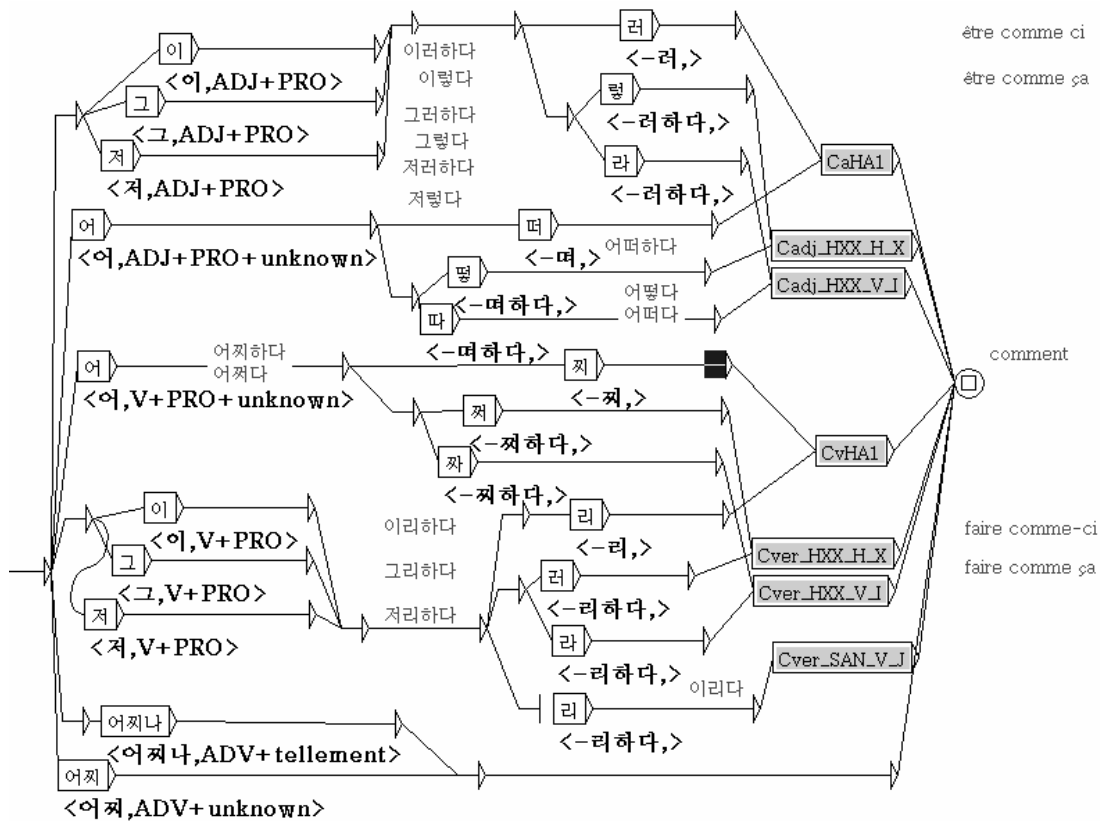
이
<이,ADJ+PRO>
그
<그,ADJ+PRO>
저
<저,ADJ+PRO>
이러하다
이렇다
그러하다
그렇다
저러하다
저렇다
러
<-러,>
렇
<-러하다,>
라
<-러하다,>
être comme ci
être comme ça
CaHA1
어
<어,ADJ+PRO+unknown>
떠
<-떠,>
어떠하다
떻
따
<-떠하다,>
어떻다
어떠다
Cadj_HXX_H_X
Cadj_HXX_V_I
어
어찌하다
어쩌다
<어,V+PRO+unknown>
<-떠하다,>
찌
쩌
<-쩌,>
짜
<-쩌하다,>
<-쩌하다,>
CvHA1
comment
이
<이,V+PRO>
그
<그,V+PRO>
저
<저,V+PRO>
이리하다
그리하다
저리하다
리
<-리,>
러
<-리하다,>
라
<-리하다,>
리
<-리하다,>
이리다
Cver_HXX_H_X
Cver_HXX_V_I
Cver_SAN_V_J
faire comme-ci
faire comme ça
어찌나
<어찌나,ADV+tellement>
어찌
<어찌,ADV+unknown>